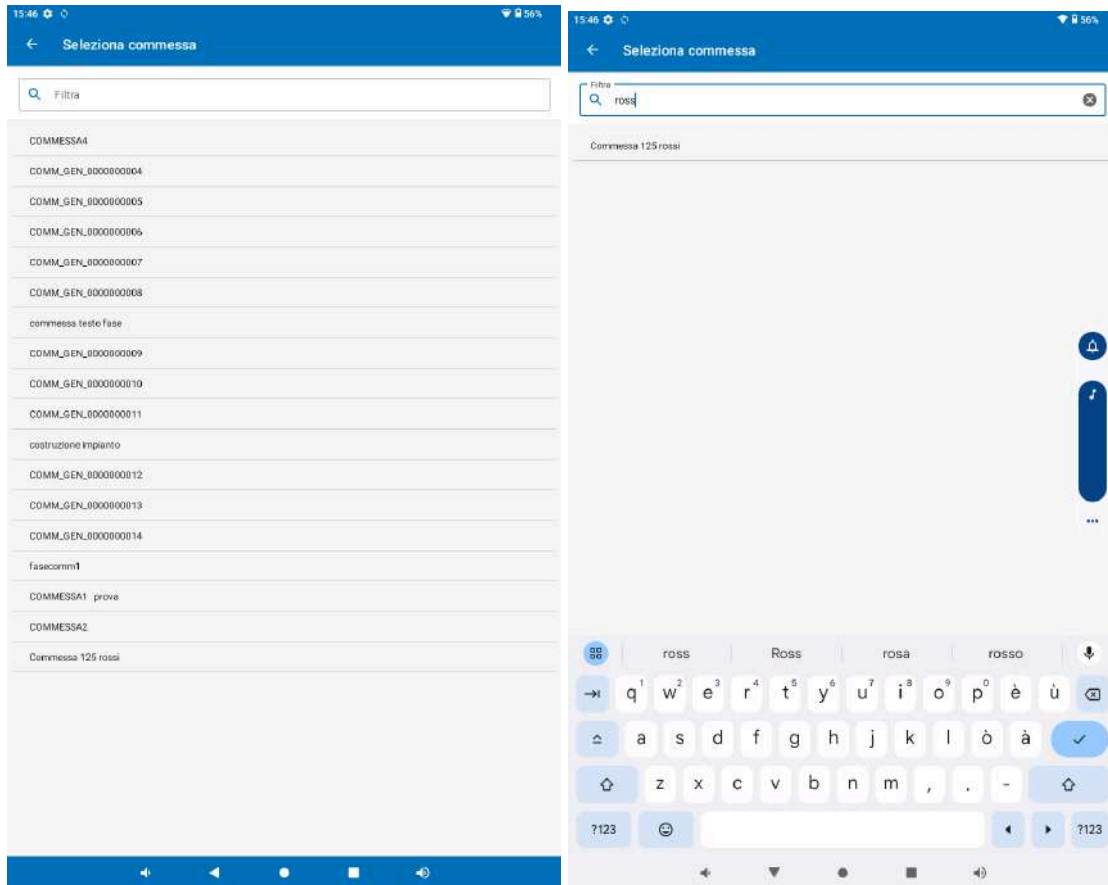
15:46
56%

Seleziona commessa

Filtra

COMMESSA4

COMM_GEN_0000000004

COMM_GEN_0000000005

COMM_GEN_0000000006

COMM_GEN_0000000007

COMM_GEN_0000000008

commessa testo fase

COMM_GEN_0000000009

COMM_GEN_0000000010

COMM_GEN_0000000011

costruzione impianto

COMM_GEN_0000000012

COMM_GEN_0000000013

COMM_GEN_0000000014

fasecomm1

COMMESSA1 prova

COMMESSA2

Commessa 125 rossi

15:46
56%

Seleziona commessa

Filtra

ross

Commessa 125 rossi

ross Ross rosa rosso

q 1 w 2 e 3 r 4 t 5 y 6 u 7 i 8 o 9 p 0 è ù

a s d f g h j k l ò à

z x c v b n m , . -

?123 ?123